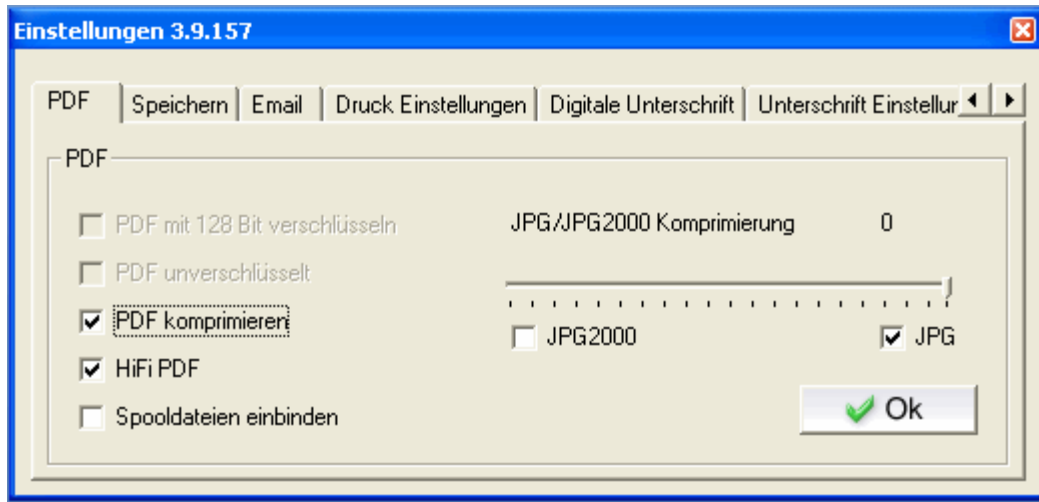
Einstellungen 3.9.157

PDF | Speichern | Email | Druck Einstellungen | Digitale Unterschrift | Unterschrift Einstellur

PDF

PDF mit 128 Bit verschlüsseln

PDF unverschlüsselt

PDF komprimieren

HiFi PDF

Spooldateien einbinden

JPG/JPG2000 Komprimierung 0

JPG2000

JPG

Ok